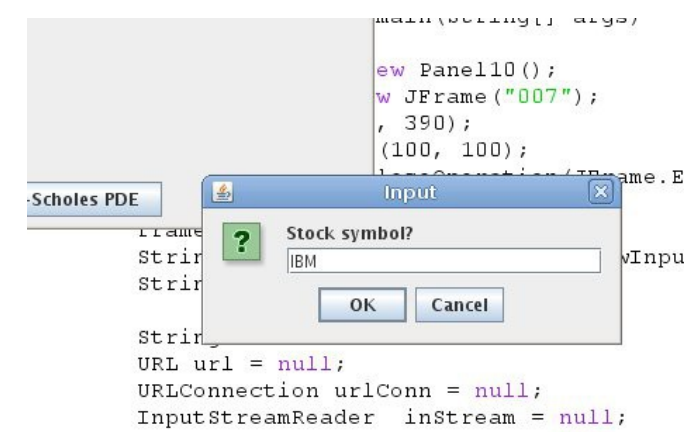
main(String[] args)

ew Panel10();
w JFrame("007");
, 390);
(100, 100);
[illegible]Operation(JFrame.E

-Scholes PDE

Input

Stock symbol?

IBM

OK

Cancel

Frame
Strin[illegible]wInpu
Strin

Strin
URL url = null;
URLConnection urlConn = null;
InputStreamReader  inStream = null;